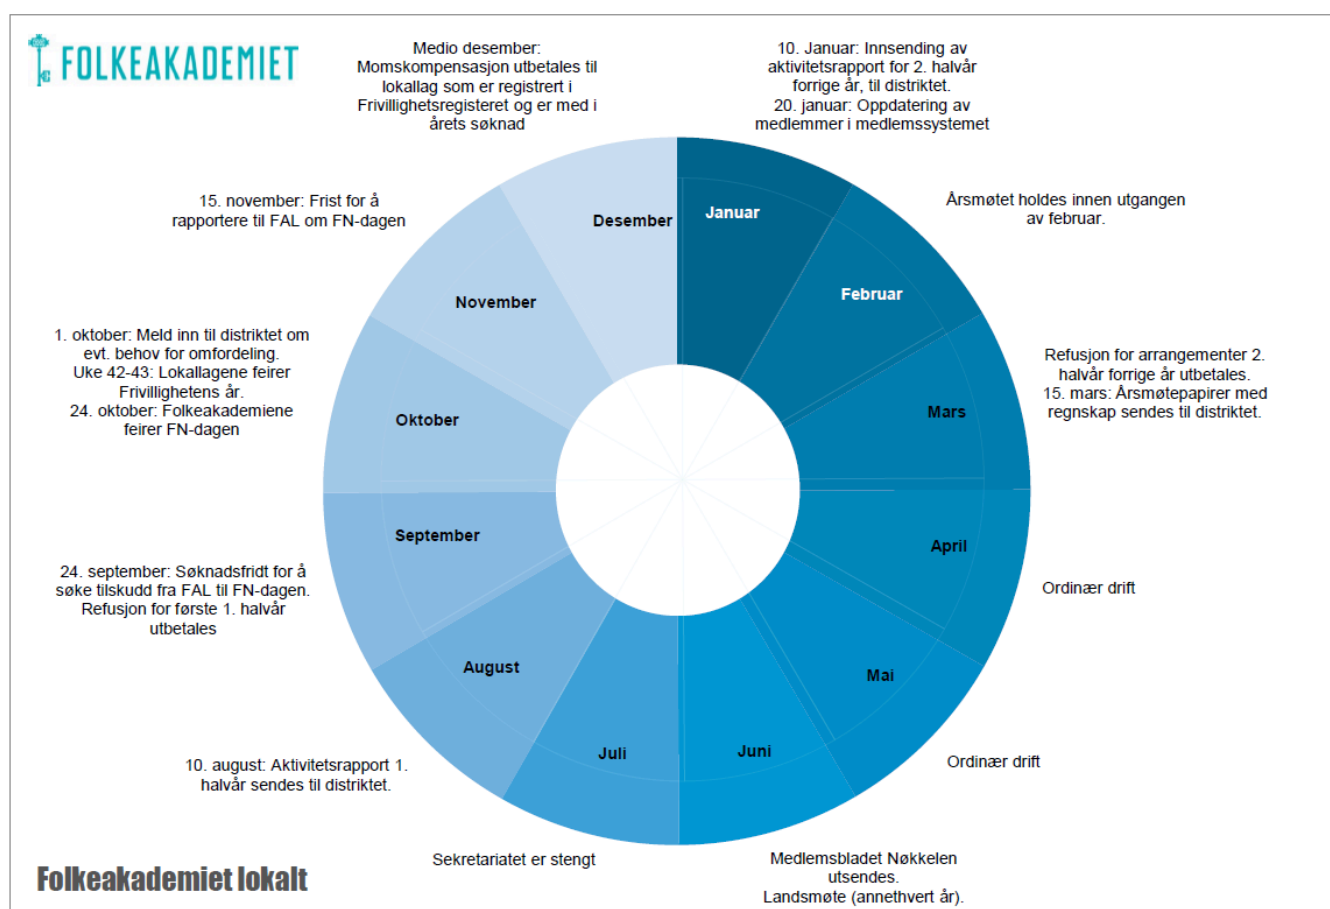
FOLKEAKADEMIET

Medio desember: Momskompensasjon utbetales til lokallag som er registrert i Frivillighetsregisteret og er med i årets søknad

10. Januar: Innsending av aktivitetsrapport for 2. halvår forrige år, til distriktet.
20. januar: Oppdatering av medlemmer i medlemssystemet

15. november: Frist for å rapportere til FAL om FN-dagen

Årsmøtet holdes innen utgangen av februar.

1. oktober: Meld inn til distriktet om evt. behov for omfordeling.
Uke 42-43: Lokallagene feirer Frivillighetens år.
24. oktober: Folkeakademiene feirer FN-dagen

Refusjon for arrangementer 2. halvår forrige år utbetales.
15. mars: Årsmøtepapirer med regnskap sendes til distriktet.

Desember
Januar
Februar
November
Mars
Oktober
September
April
August
Mai
Juli
Juni

Ordinær drift

24. september: Søknadsfridt for å søke tilskudd fra FAL til FN-dagen.
Refusjon for første 1. halvår utbetales

Ordinær drift

10. august: Aktivitetsrapport 1. halvår sendes til distriktet.

Sekretariatet er stengt

Medlemsbladet Nøkkelen utsendes.
Landsmøte (annethvert år).

Folkeakademiet lokalt